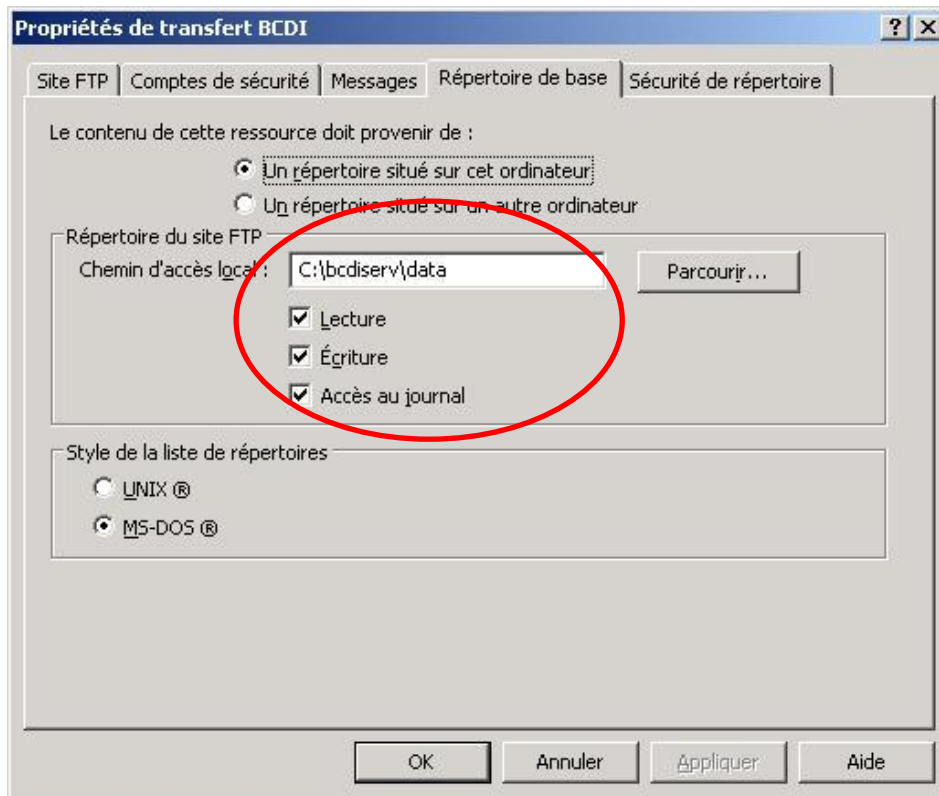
Propriétés de transfert BCDI

?
X

Site FTP | Comptes de sécurité | Messages | Répertoire de base | Sécurité de répertoire

Le contenu de cette ressource doit provenir de :

Un répertoire situé sur cet ordinateur

Un répertoire situé sur un autre ordinateur

Répertoire du site FTP

Chemin d'accès local : C:\bcdiserv\data

Parcourir...

Lecture

Écriture

Accès au journal

Style de la liste de répertoires

UNIX ®

MS-DOS ®

OK
Annuler
Appliquer
Aide